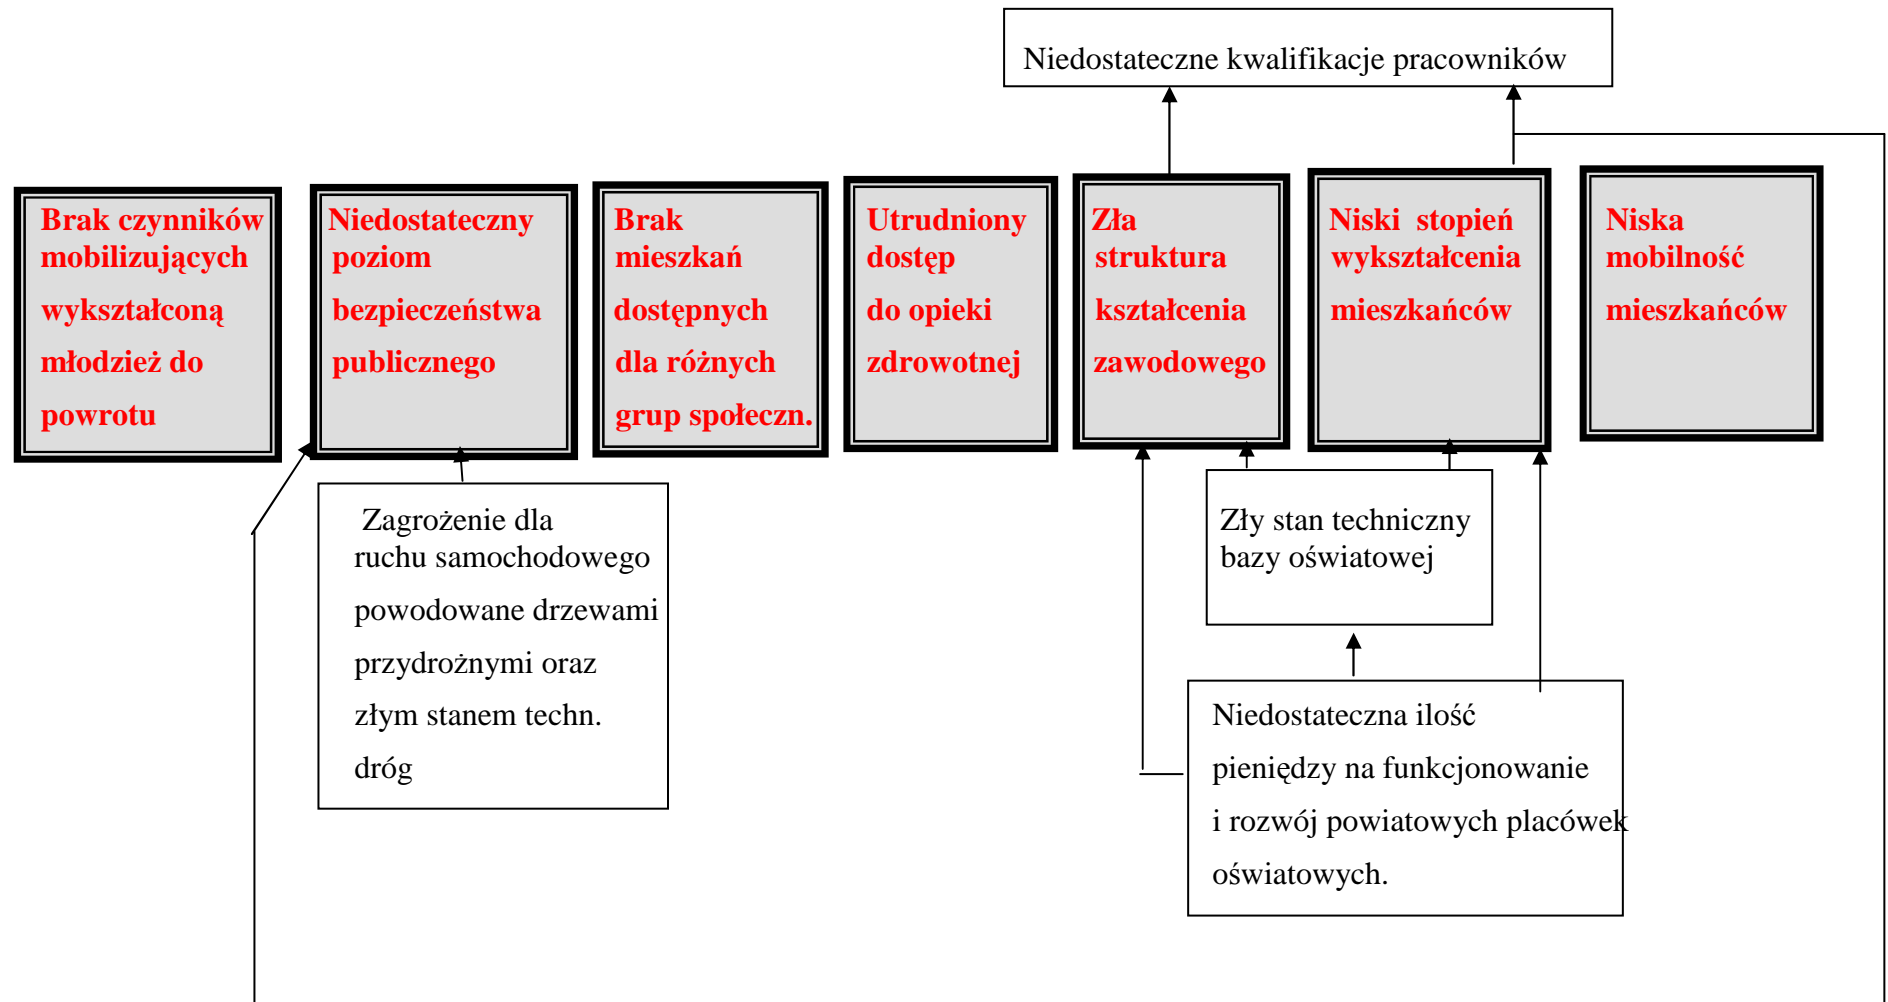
Niedostateczne kwalifikacje pracowników

Brak czynników mobilizujących wykształconą młodzież do powrotu

Niedostateczny poziom bezpieczeństwa publicznego

Brak mieszkań dostępnych dla różnych grup społeczn.

Utrudniony dostęp do opieki zdrowotnej

Zła struktura kształcenia zawodowego

Niski stopień wykształcenia mieszkańców

Niska mobilność mieszkańców

Zagrożenie dla ruchu samochodowego powodowane drzewami przydrożnymi oraz złym stanem techn. dróg

Zły stan techniczny bazy oświatowej

Niedostateczna ilość pieniędzy na funkcjonowanie i rozwój powiatowych placówek oświatowych.